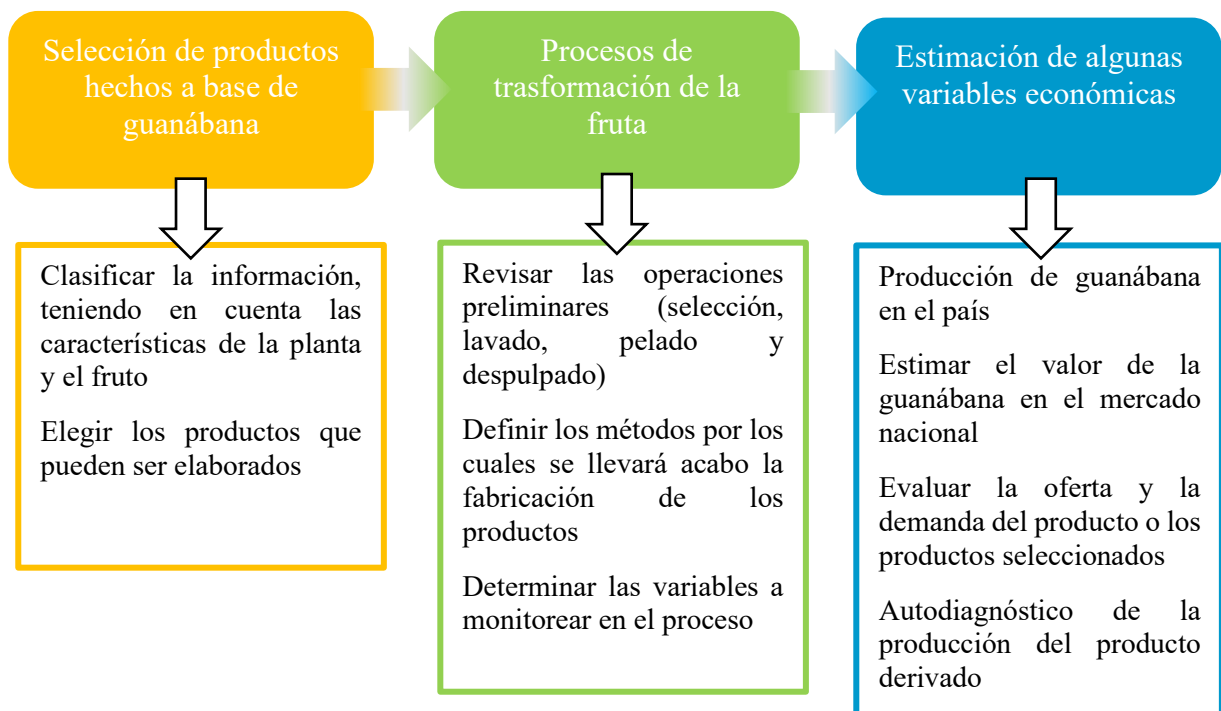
Selección de productos hechos a base de guanábana

Procesos de trasformación de la fruta

Estimación de algunas variables económicas

Clasificar la información, teniendo en cuenta las características de la planta y el fruto

Elegir los productos que pueden ser elaborados

Revisar las operaciones preliminares (selección, lavado, pelado y despulpado)

Definir los métodos por los cuales se llevará acabo la fabricación de los productos

Determinar las variables a monitorear en el proceso

Producción de guanábana en el país

Estimar el valor de la guanábana en el mercado nacional

Evaluar la oferta y la demanda del producto o los productos seleccionados

Autodiagnóstico de la producción del producto derivado